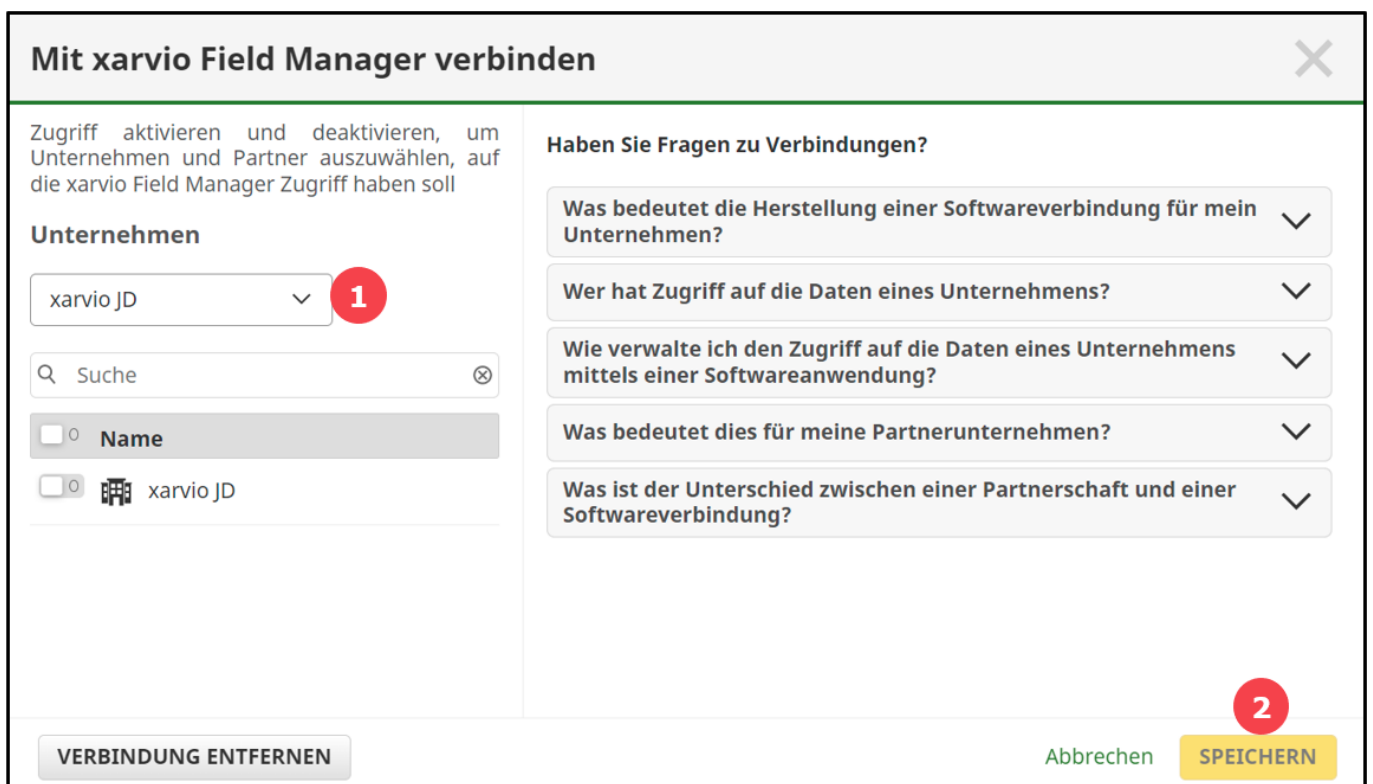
Mit xarvio Field Manager verbinden

Zugriff aktivieren und deaktivieren, um Unternehmen und Partner auszuwählen, auf die xarvio Field Manager Zugriff haben soll

Unternehmen

xarvio JD

1

Suche

0 Name

0 xarvio JD

Haben Sie Fragen zu Verbindungen?

Was bedeutet die Herstellung einer Softwareverbindung für mein Unternehmen?

Wer hat Zugriff auf die Daten eines Unternehmens?

Wie verwalte ich den Zugriff auf die Daten eines Unternehmens mittels einer Softwareanwendung?

Was bedeutet dies für meine Partnerunternehmen?

Was ist der Unterschied zwischen einer Partnerschaft und einer Softwareverbindung?

2

VERBINDUNG ENTFERNEN

Abbrechen

SPEICHERN